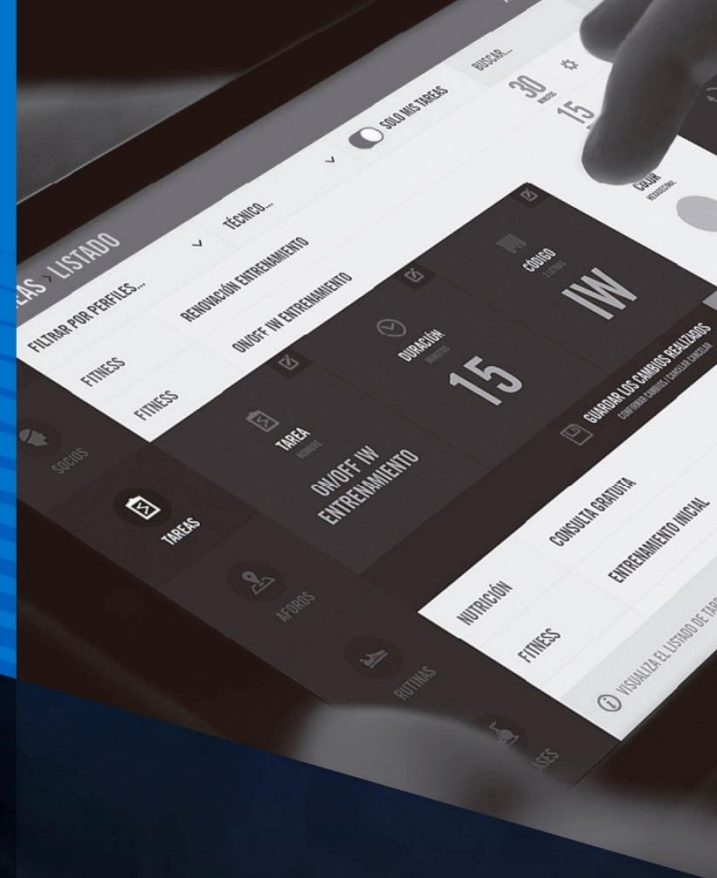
EAS › LISTADO

FILTRAR POR PERFILES...

TÉCNICO...

SOLO MIS TAREAS

BUSCAR...

30

15

COLOR

FITNESS

RENOVACIÓN ENTRENAMIENTO

FITNESS

ON/OFF IW ENTRENAMIENTO

SOCIOS

TAREAS

TAREA

ON/OFF IW ENTRENAMIENTO

DURACIÓN

15

CÓDIGO

IW

GUARDAR LOS CAMBIOS REALIZADOS

AFOROS

NUTRICIÓN

CONSULTA GRATUITA

FITNESS

ENTRENAMIENTO INICIAL

RUTINAS

SES

VISUALIZA EL LISTADO DE TAR